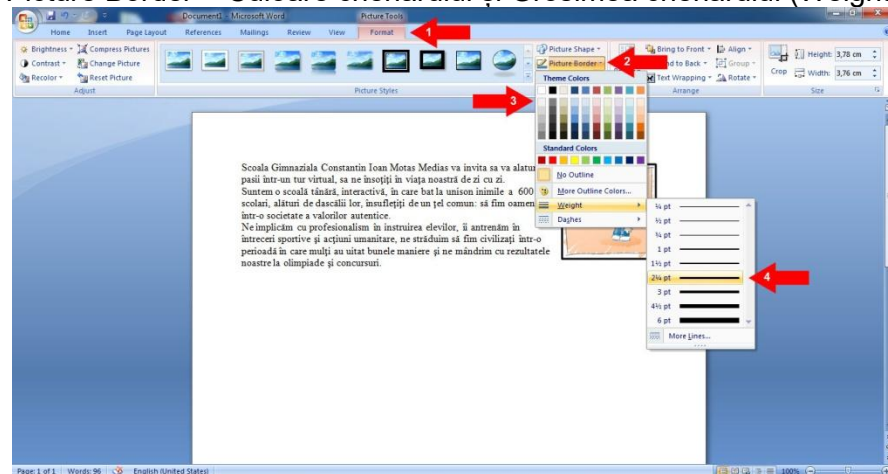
Picture Border – Culoare chenarului și Grosimea chenarului (Weight)

Document1 - Microsoft Word
Picture Tools

Home Insert Page Layout References Mailings Review View Format

1

Brightness Compress Pictures
Contrast Change Picture
Recolor Reset Picture
Adjust

Picture Styles

Picture Shape
Picture Border
2
Bring to Front Align
Send to Back Group
Text Wrapping Rotate
Arrange

Crop
Height: 3,78 cm
Width: 3,76 cm
Size

Theme Colors
3

Standard Colors

No Outline
More Outline Colors...
Weight
Dashes

¼ pt
½ pt
¾ pt
1 pt
1½ pt
2¼ pt
3 pt
4½ pt
6 pt
More Lines...

4

Scoala Gimnaziala Constantin Ioan Motas Medias va invita sa va alatur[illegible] pasii într-un tur virtual, sa ne însoţiţi în viaţa noastră de zi cu zi.
Suntem o scoală tânără, interactivă, în care bat la unison inimile a 600 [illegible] scolari, alături de dascălii lor, însufleţiţi de un ţel comun: să fim oamen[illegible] într-o societate a valorilor autentice.
Ne implicăm cu profesionalism în instruirea elevilor, îi antrenăm în întreceri sportive şi acţiuni umanitare, ne străduim să fim civilizaţi într-o perioadă în care mulţi au uitat bunele maniere şi ne mândrim cu rezultatele noastre la olimpiade şi concursuri.

Page: 1 of 1 Words: 96 English (United States) 100%